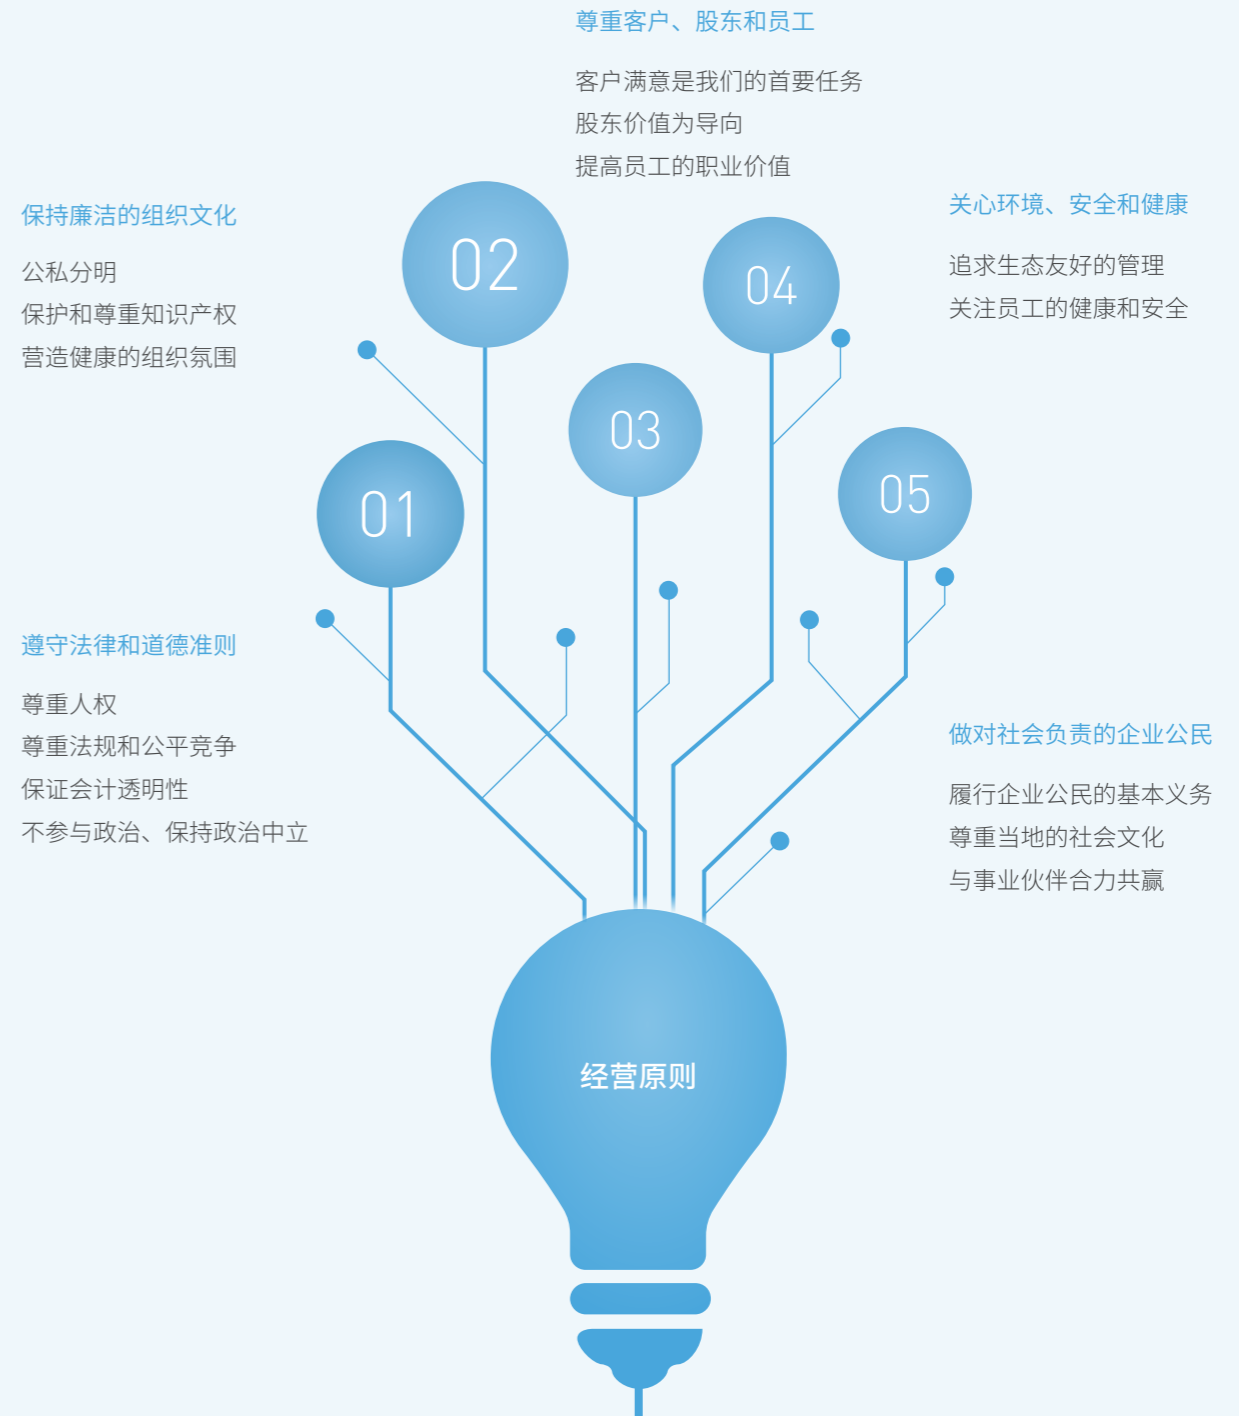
尊重客户、股东和员工

客户满意是我们的首要任务
股东价值为导向
提高员工的职业价值

保持廉洁的组织文化

公私分明
保护和尊重知识产权
营造健康的组织氛围

关心环境、安全和健康

追求生态友好的管理
关注员工的健康和安全

02

04

03

01

05

遵守法律和道德准则

尊重人权
尊重法规和公平竞争
保证会计透明性
不参与政治、保持政治中立

做对社会负责的企业公民

履行企业公民的基本义务
尊重当地的社会文化
与事业伙伴合力共赢

经营原则